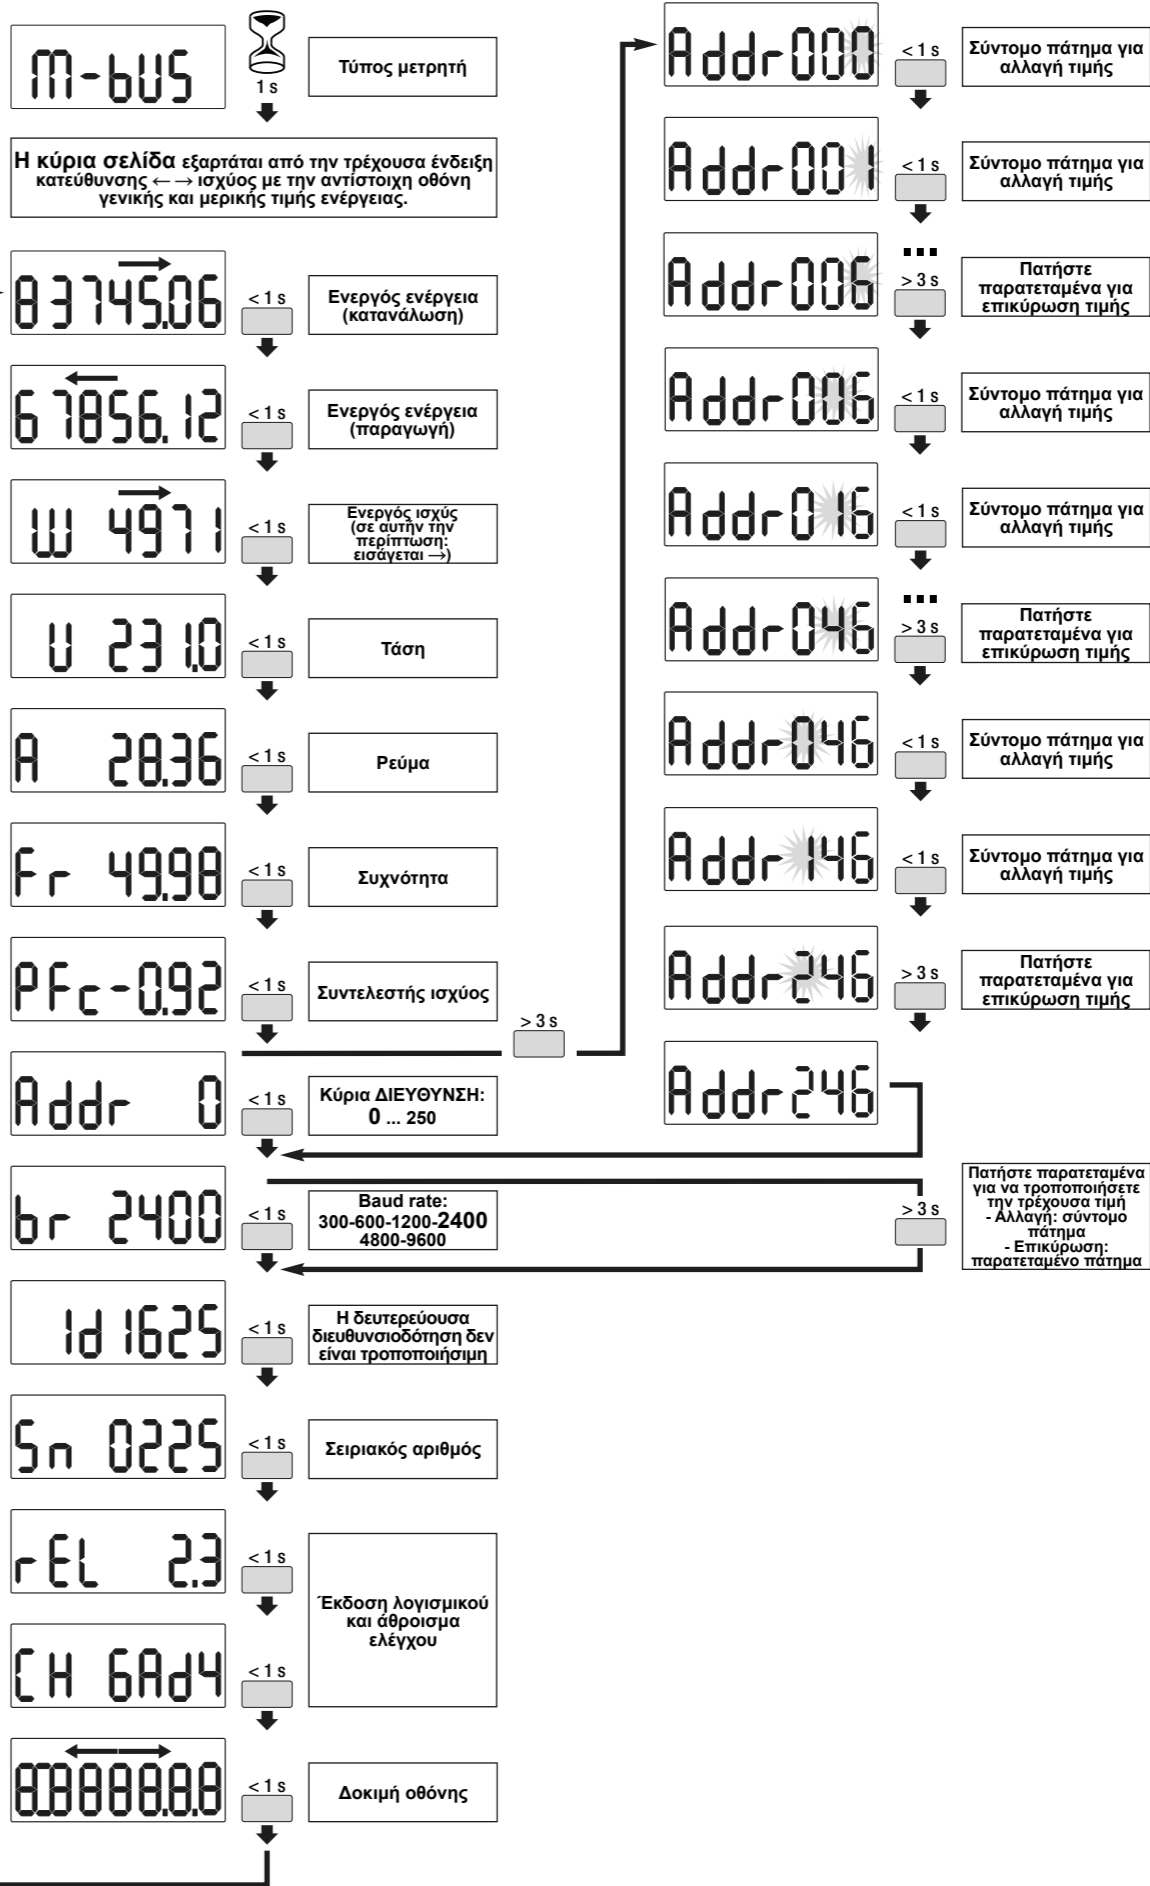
M-bUS
1 s
Τύπος μετρητή

Η κύρια σελίδα εξαρτάται από την τρέχουσα ένδειξη κατεύθυνσης ← → ισχύος με την αντίστοιχη οθόνη γενικής και μερικής τιμής ενέργειας.

83745.06
< 1 s
Ενεργός ενέργεια (κατανάλωση)

67856.12
< 1 s
Ενεργός ενέργεια (παραγωγή)

W 4971
< 1 s
Ενεργός ισχύς (σε αυτήν την περίπτωση: εισάγεται →)

U 231.0
< 1 s
Τάση

A 28.36
< 1 s
Ρεύμα

Fr 49.98
< 1 s
Συχνότητα

PFc -0.92
< 1 s
Συντελεστής ισχύος

> 3 s

Addr 0
< 1 s
Κύρια ΔΙΕΥΘΥΝΣΗ: 0 ... 250

br 2400
< 1 s
Baud rate: 300-600-1200-2400 4800-9600

Id 1625
< 1 s
Η δευτερεύουσα διευθυνσιοδότηση δεν είναι τροποποιήσιμη

Sn 0225
< 1 s
Σειριακός αριθμός

rEL 2.3
< 1 s
CH 6Ad4
< 1 s
Έκδοση λογισμικού και άθροισμα ελέγχου

8.8.8.8.8.8.8.8
< 1 s
Δοκιμή οθόνης

Addr000
< 1 s
Σύντομο πάτημα για αλλαγή τιμής

Addr001
< 1 s
Σύντομο πάτημα για αλλαγή τιμής

Addr006
> 3 s
Πατήστε παρατεταμένα για επικύρωση τιμής

Addr006
< 1 s
Σύντομο πάτημα για αλλαγή τιμής

Addr016
< 1 s
Σύντομο πάτημα για αλλαγή τιμής

Addr046
> 3 s
Πατήστε παρατεταμένα για επικύρωση τιμής

Addr046
< 1 s
Σύντομο πάτημα για αλλαγή τιμής

Addr146
< 1 s
Σύντομο πάτημα για αλλαγή τιμής

Addr246
> 3 s
Πατήστε παρατεταμένα για επικύρωση τιμής

Addr246

> 3 s
Πατήστε παρατεταμένα για να τροποποιήσετε την τρέχουσα τιμή
- Αλλαγή: σύντομο πάτημα
- Επικύρωση: παρατεταμένο πάτημα